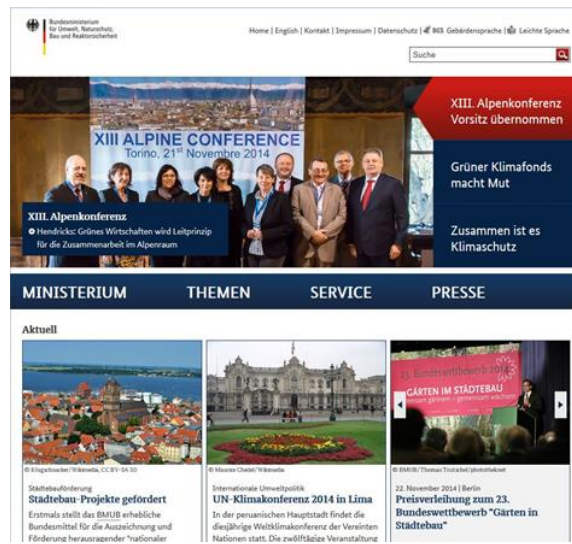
Bundesministerium für Umwelt, Naturschutz, Bau und Reaktorsicherheit

Home | English | Kontakt | Impressum | Datenschutz | Gebärdensprache | Leichte Sprache

Suche

XIII ALPINE CONFERENCE
Torino, 21st Novembre 2014

XIII. Alpenkonferenz Vorsitz übernommen

Grüner Klimafonds macht Mut

Zusammen ist es Klimaschutz

XIII. Alpenkonferenz
Hendricks: Grünes Wirtschaften wird Leitprinzip für die Zusammenarbeit im Alpenraum

MINISTERIUM THEMEN SERVICE PRESSE

Aktuell

© Klugschnacker/Wikimedia, CC BY-SA 3.0

Städtebauförderung
Städtebau-Projekte gefördert
Erstmals stellt das BMUB erhebliche Bundesmittel für die Auszeichnung und Förderung herausragender "nationaler

© Maurice Chedel/Wikimedia

Internationale Umweltpolitik
UN-Klimakonferenz 2014 in Lima
In der peruanischen Hauptstadt findet die diesjährige Weltklimakonferenz der Vereinten Nationen statt. Die zwölftägige Veranstaltung

23. Bundeswettbewerb 2014
GÄRTEN IM STÄDTEBAU
gemeinsam gärtnern – gemeinsam wachsen

© BMUB/Thomas Trutschel/photothek.net

22. November 2014 | Berlin
Preisverleihung zum 23. Bundeswettbewerb "Gärten in Städtebau"